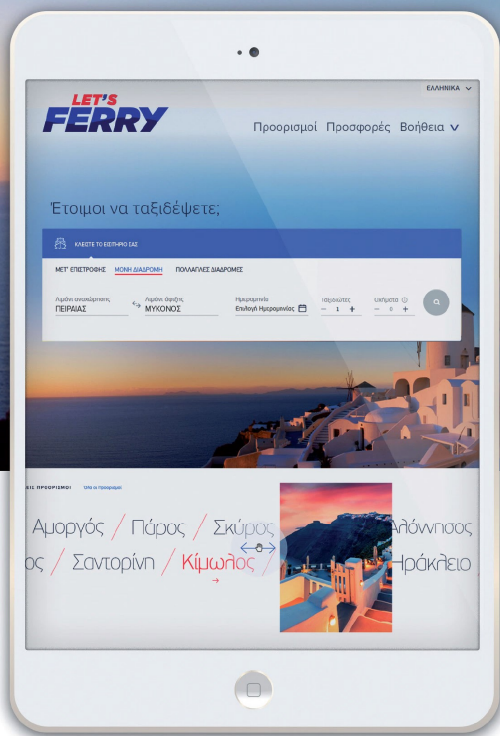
ΕΛΛΗΝΙΚΑ

LET'S FERRY

Προορισμοί Προσφορές Βοήθεια

Έτοιμοι να ταξιδέψετε;

ΚΛΕΙΣΤΕ ΤΟ ΕΙΣΙΤΗΡΙΟ ΣΑΣ

ΜΕΤ' ΕΠΙΣΤΡΟΦΗΣ ΜΟΝΗ ΔΙΑΔΡΟΜΗ ΠΟΛΛΑΠΛΕΣ ΔΙΑΔΡΟΜΕΣ

Λιμάνι αναχώρησης ΠΕΙΡΑΙΑΣ

Λιμάνι άφιξης ΜΥΚΟΝΟΣ

Ημερομηνία Επιλογή Ημερομηνίας

Επιβάτες − 1 +

Οχήματα − 0 +

ΕΙΣ ΠΡΟΟΡΙΣΜΟΙ Όλοι οι Προορισμοί

Αμοργός / Πάρος / Σκύρος Αλόννησος

ος / Σαντορίνη / Κίμωλος / Ηράκλειο